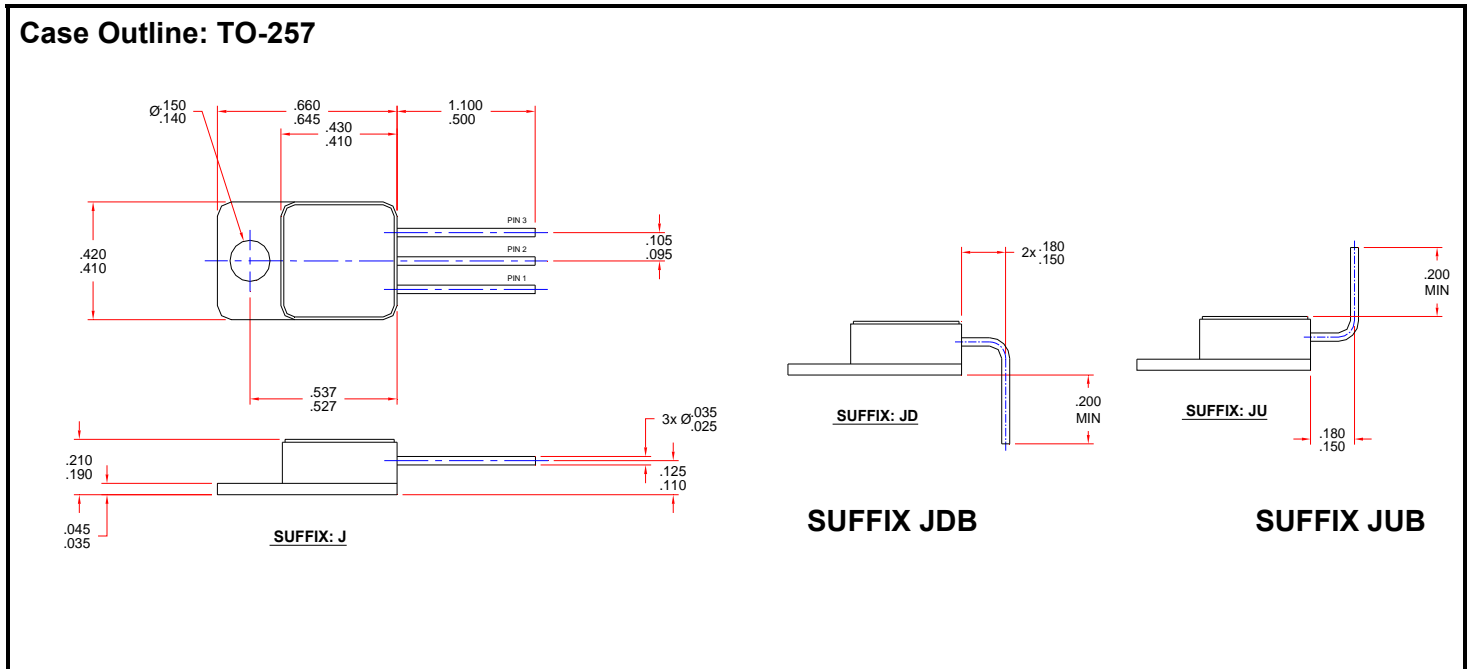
Case Outline: TO-257

Ø.150
.140

.660
.645

.430
.410

1.100
.500

PIN 3
PIN 2
PIN 1

.420
.410

.105
.095

.537
.527

3x Ø.035
.025

.210
.190

.125
.110

.045
.035

SUFFIX: J

2x.180
.150

.200
MIN

SUFFIX: JD

.200
MIN

SUFFIX: JU

.180
.150

SUFFIX JDB

SUFFIX JUB